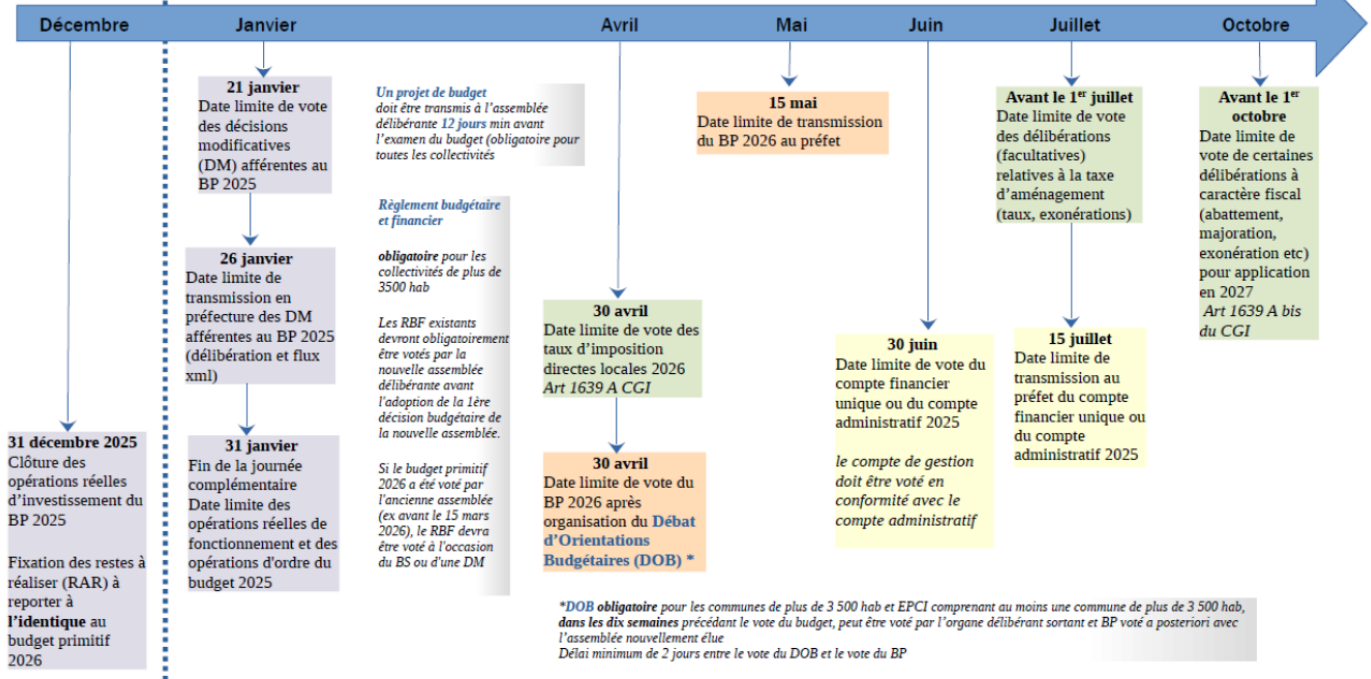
Décembre Janvier Avril Mai Juin Juillet Octobre

31 décembre 2025
Clôture des opérations réelles d'investissement du BP 2025

Fixation des restes à réaliser (RAR) à reporter à **l'identique** au budget primitif 2026

21 janvier
Date limite de vote des décisions modificatives (DM) afférentes au BP 2025

26 janvier
Date limite de transmission en préfecture des DM afférentes au BP 2025 (délibération et flux xml)

31 janvier
Fin de la journée complémentaire
Date limite des opérations réelles de fonctionnement et des opérations d'ordre du budget 2025

Un projet de budget doit être transmis à l'assemblée délibérante 12 jours min avant l'examen du budget (obligatoire pour toutes les collectivités

Règlement budgétaire et financier

obligatoire pour les collectivités de plus de 3500 hab

Les RBF existants devront obligatoirement être votés par la nouvelle assemblée délibérante avant l'adoption de la 1ère décision budgétaire de la nouvelle assemblée.

Si le budget primitif 2026 a été voté par l'ancienne assemblée (ex avant le 15 mars 2026), le RBF devra être voté à l'occasion du BS ou d'une DM

30 avril
Date limite de vote des taux d'imposition directes locales 2026
Art 1639 A CGI

30 avril
Date limite de vote du BP 2026 après organisation du Débat d'Orientations Budgétaires (DOB) *

15 mai
Date limite de transmission du BP 2026 au préfet

30 juin
Date limite de vote du compte financier unique ou du compte administratif 2025

le compte de gestion doit être voté en conformité avec le compte administratif

Avant le 1$^{er}$ juillet
Date limite de vote des délibérations (facultatives) relatives à la taxe d'aménagement (taux, exonérations)

15 juillet
Date limite de transmission au préfet du compte financier unique ou du compte administratif 2025

Avant le 1$^{er}$ octobre
Date limite de vote de certaines délibérations à caractère fiscal (abattement, majoration, exonération etc) pour application en 2027
Art 1639 A bis du CGI

*DOB obligatoire pour les communes de plus de 3 500 hab et EPCI comprenant au moins une commune de plus de 3 500 hab, dans les dix semaines précédant le vote du budget, peut être voté par l'organe délibérant sortant et BP voté a posteriori avec l'assemblée nouvellement élue
Délai minimum de 2 jours entre le vote du DOB et le vote du BP